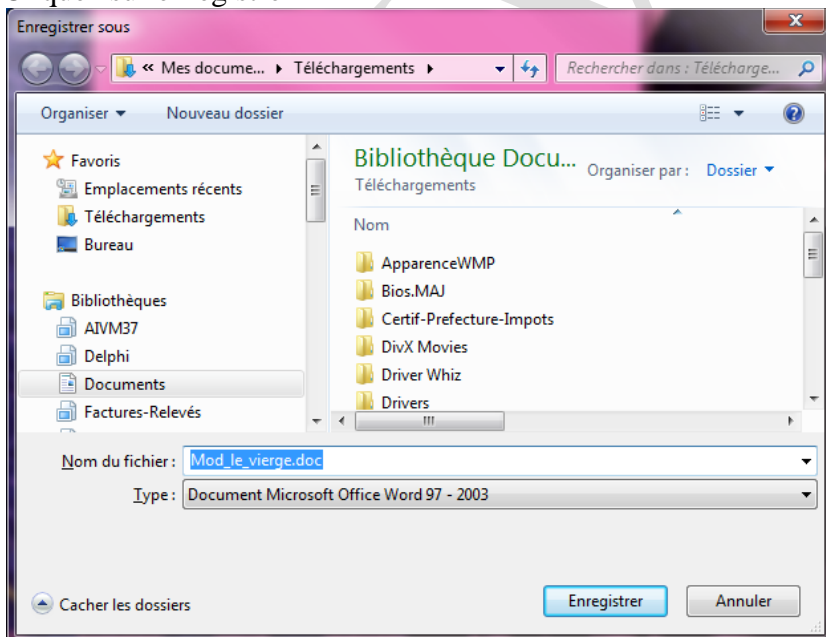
Enregistrer sous

« Mes docume... ▸ Téléchargements ▸

Rechercher dans : Télécharge...

Organiser ▾ Nouveau dossier

Favoris
Emplacements récents
Téléchargements
Bureau

Bibliothèques
AIVM37
Delphi
Documents
Factures-Relevés

Bibliothèque Docu...
Téléchargements

Organiser par : Dossier ▾

Nom

ApparenceWMP
Bios.MAJ
Certif-Prefecture-Impots
DivX Movies
Driver Whiz
Drivers

Nom du fichier : Mod_le_vierge.doc

Type : Document Microsoft Office Word 97 - 2003

Cacher les dossiers

Enregistrer

Annuler